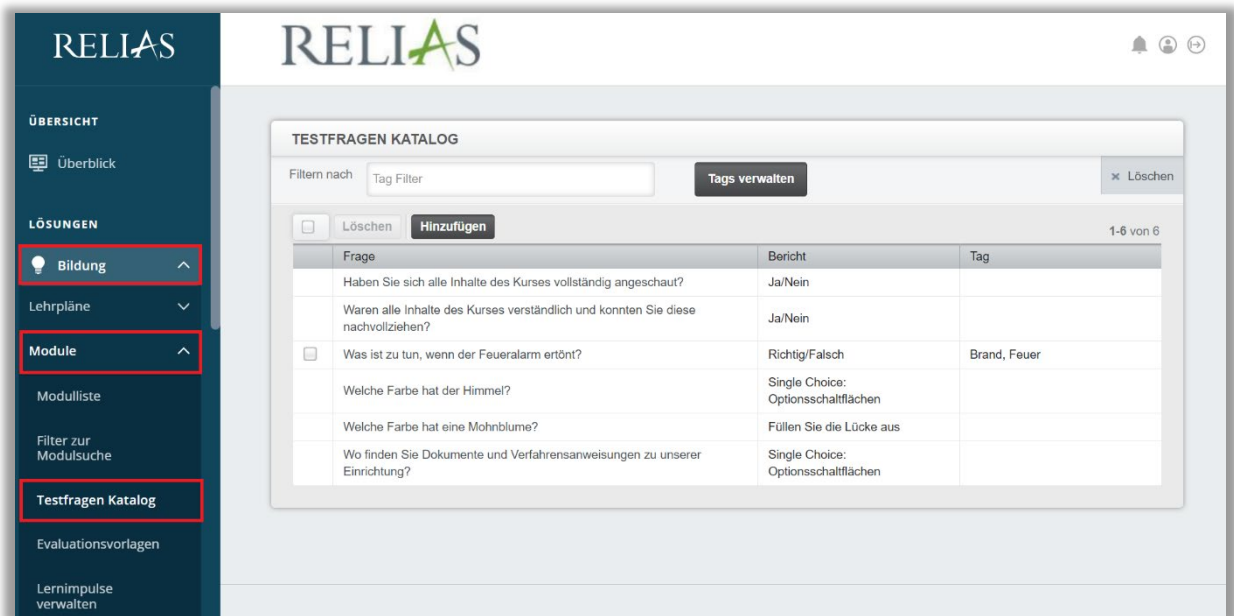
RELIAS

RELIAS

ÜBERSICHT

Überblick

LÖSUNGEN

Bildung

Lehrpläne

Module

Modulliste

Filter zur Modulsuche

Testfragen Katalog

Evaluationsvorlagen

Lernimpulse verwalten

TESTFRAGEN KATALOG

Filtern nach Tag Filter Tags verwalten × Löschen

Löschen Hinzufügen 1-6 von 6

| | Frage | Bericht | Tag |
|---|---|---|---|
| | Haben Sie sich alle Inhalte des Kurses vollständig angeschaut? | Ja/Nein | |
| | Waren alle Inhalte des Kurses verständlich und konnten Sie diese nachvollziehen? | Ja/Nein | |
| | Was ist zu tun, wenn der Feueralarm ertönt? | Richtig/Falsch | Brand, Feuer |
| | Welche Farbe hat der Himmel? | Single Choice: Optionsschaltflächen | |
| | Welche Farbe hat eine Mohnblume? | Füllen Sie die Lücke aus | |
| | Wo finden Sie Dokumente und Verfahrensanweisungen zu unserer Einrichtung? | Single Choice: Optionsschaltflächen | |